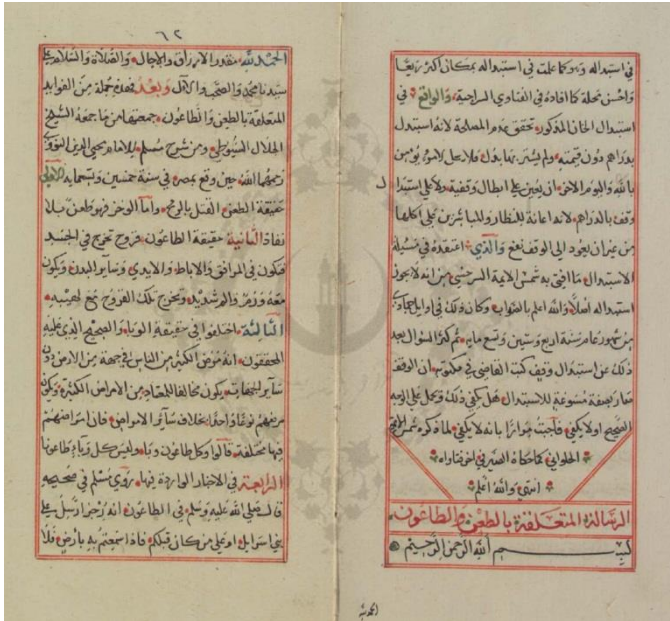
٦٢

الحمد لله مقدر الارزاق والآجال والصلاة والسلام على سيدنا محمد والصحب والآل وبعد فهذه جملة من الفوائد المتعلقة بالطعن والطاعون جمعتها من جامعة الشيخ الجلال السيوطي ومن شرح مسلم للامام محيي الدين النووي رحمهما الله حين وقع بمصر في سنة خمسين وسبعمائة الاولى حقيقة الطعن القتل بالرمح واما الوخز فهو طعن بلا نفاذ الثانية حقيقة الطاعون خروج تخرج في الجسد فتكون في المرافق والآباط والايدي وسائر البدن ويكون معه ورم والم شديد وتخرج تلك الخروج مع لهيب الثالثة الخلاف في حقيقة الوباء والصحيح الذي عليه المحققون انه مرض الكثير من الناس من جهة من الجهات دون سائر الجهات ويكون مخالفا للمعتاد من الامراض الكثيرة ويكون مرضهم نوعا واحدا بخلاف سائر الاوقات فان امراضهم فيها مختلفة قالوا وكل طاعون وباء وليس كل وباء طاعونا الرابعة في الاخبار الواردة فيه روى مسلم في صحيحه قال قال صلى الله عليه وسلم في الطاعون انه رجز ارسل على بني اسرائيل او على من كان قبلكم فاذا سمعتم به بارض فلا

في استبداله وقد علمت في استبداله بمكان اكثر ريعا واحسن محلة كما افاده في الفتاوى الرحيمية والواقع في استبدال الخان المذكور تحقق عدم المصلحة لانه استبدال بدراهم دون قيمته ولم يشتر بها بدلا فلا يحل لامرئ يؤمن بالله واليوم الآخر ان يعين على ابطال وقفيته ولا على استبداله وقف بالدراهم لانه اعانة للنظار والمباشرين على اكلها من نيران يعود الى الوقف نفع والذي اعتمده في مسئلة الاستبدال ما افتى به شمس الائمة السرخسي من انه لا يجوز استبداله اصلا والله اعلم بالصواب وكان ذلك في اواخر الحجة من شهور عام سنة احدى وستين وتسعمائة ثم كتب السؤال بعد ذلك عن استبداله وكيف كتب القاضي في المكتوب ان الوقف صار بصفة مسوغة للاستبدال فهل يكفي ذلك ويحكم بان البيع صحيح ام لا يكفي فاجبت جوابا بانه لا يكفي ما ذكره متمم الحلواني كما حكاه الصدر في ذخيرته
انتهى والله اعلم

الرسالة المتعلقة بالطعن والطاعون

بسم الله الرحمن الرحيم

الحمد